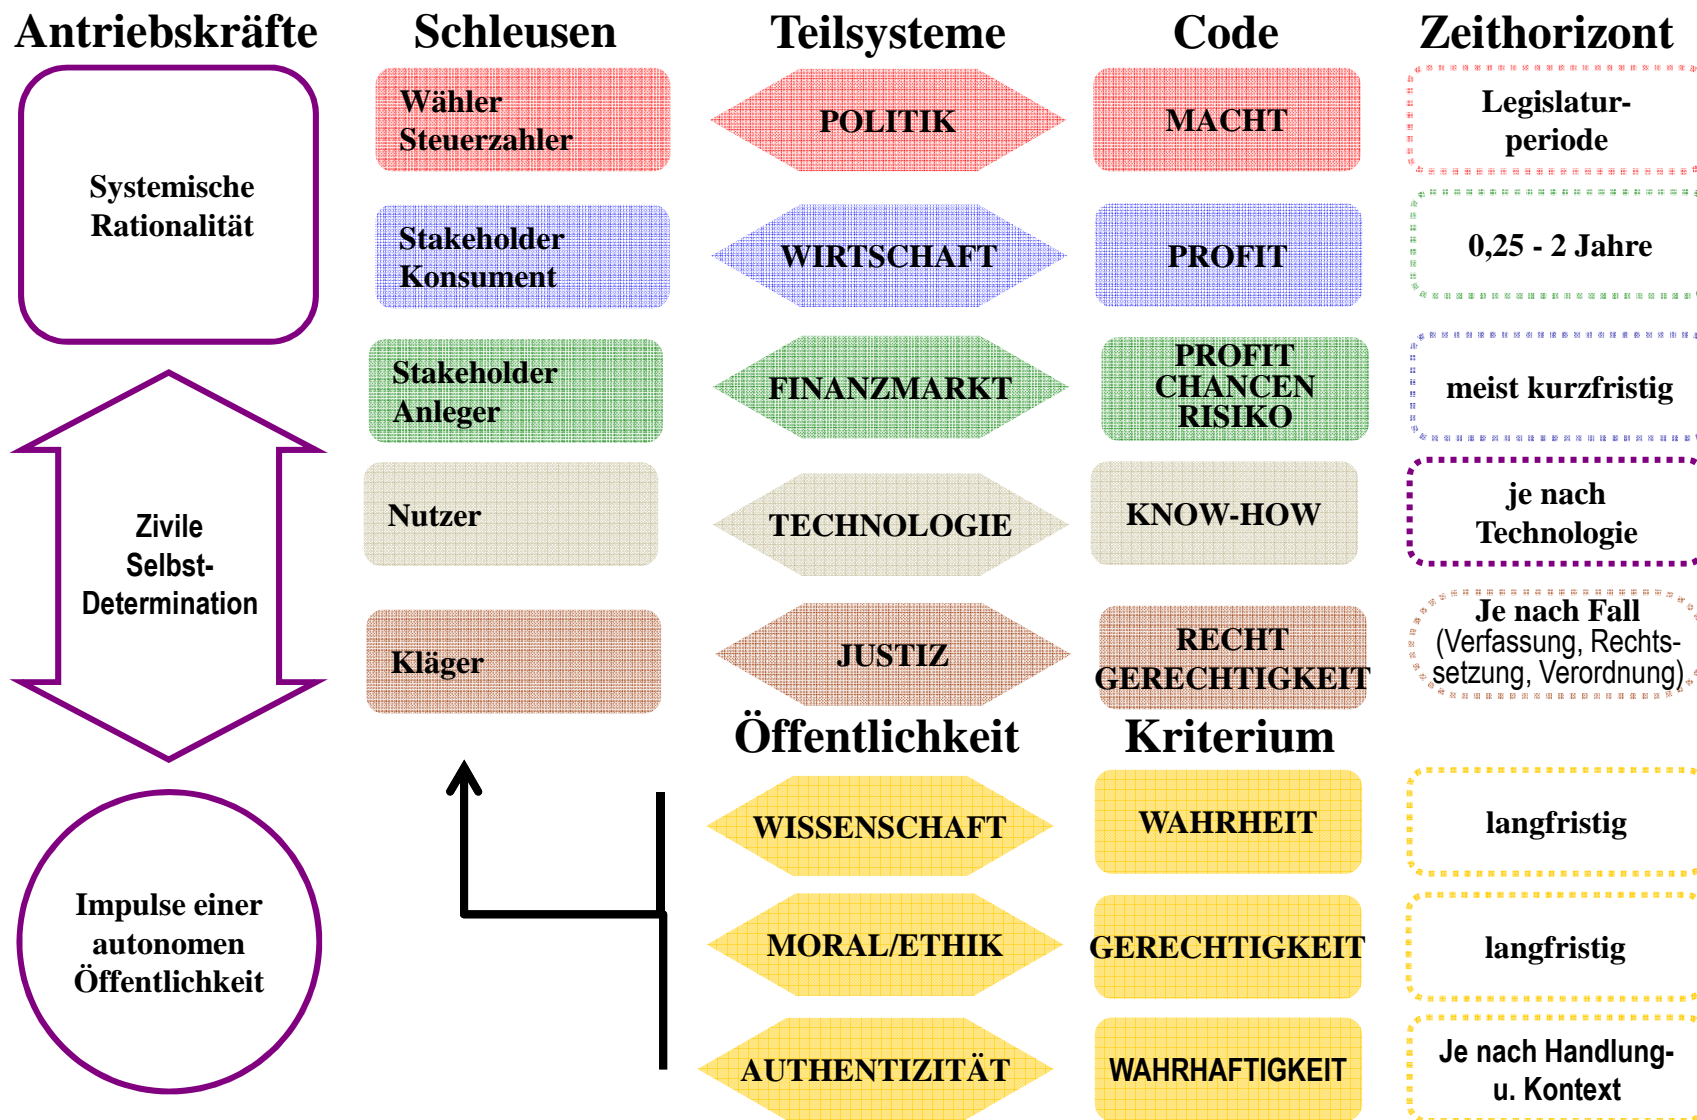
| Antriebskräfte | Schleusen | Teilsysteme | Code | Zeithorizont |
|---|---|---|---|---|
| Systemische Rationalität | Wähler Steuerzahler | POLITIK | MACHT | Legislaturperiode |
| | Stakeholder Konsument | WIRTSCHAFT | PROFIT | 0,25 - 2 Jahre |
| | Stakeholder Anleger | FINANZMARKT | PROFIT CHANCEN RISIKO | meist kurzfristig |
| Zivile Selbst-Determination | Nutzer | TECHNOLOGIE | KNOW-HOW | je nach Technologie |
| | Kläger | JUSTIZ | RECHT GERECHTIGKEIT | Je nach Fall (Verfassung, Rechtssetzung, Verordnung) |

| | Öffentlichkeit | Kriterium | |
|---|---|---|---|
| Impulse einer autonomen Öffentlichkeit | WISSENSCHAFT | WAHRHEIT | langfristig |
| | MORAL/ETHIK | GERECHTIGKEIT | langfristig |
| | AUTHENTIZITÄT | WAHRHAFTIGKEIT | Je nach Handlung- u. Kontext |